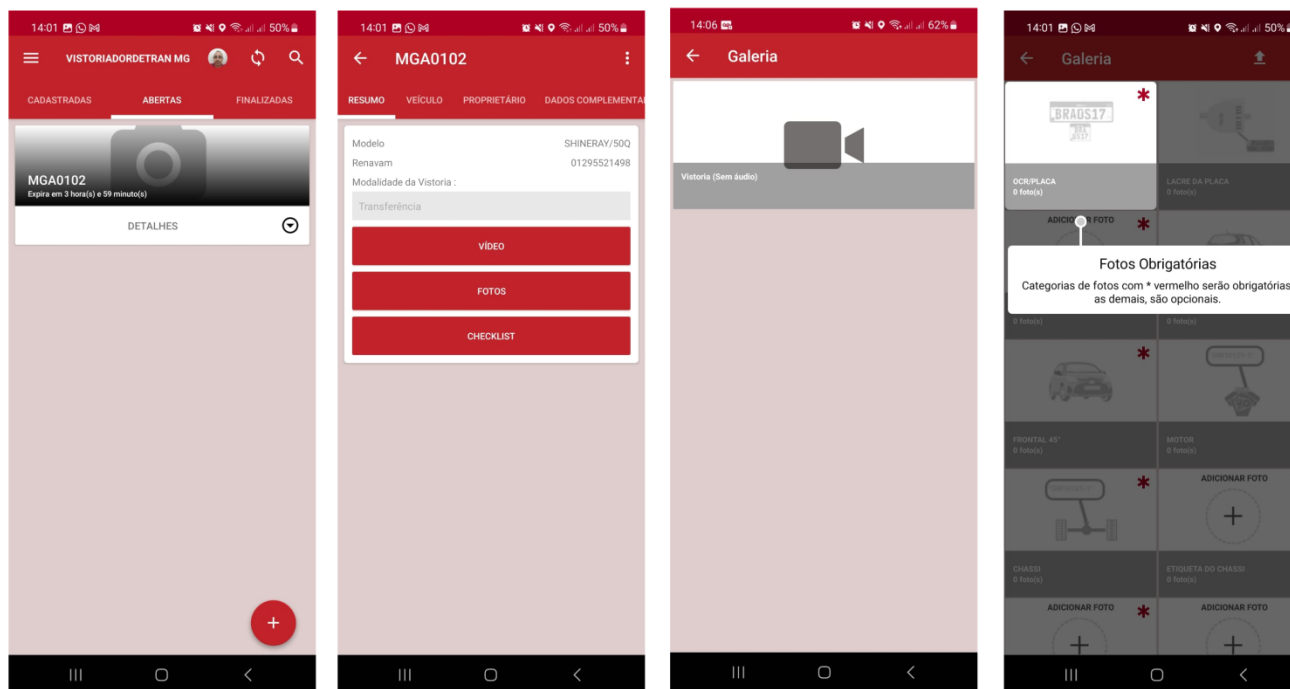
14:01 50%

VISTORIADORDETRAN MG

CADASTRADAS ABERTAS FINALIZADAS

MGA0102
Expira em 3 hora(s) e 59 minuto(s)

DETALHES

+

14:01 50%

MGA0102

RESUMO VEÍCULO PROPRIETÁRIO DADOS COMPLEMENTAR

Modelo SHINERAY/50Q
Renavam 01295521498
Modalidade da Vistoria :
Transferência

VÍDEO

FOTOS

CHECKLIST

14:06 62%

Galeria

Vistoria (Sem áudio)

14:01 50%

Galeria

BRA0S17

OCR/PLACA
0 foto(s)

LACRE DA PLACA
0 foto(s)

ADICIONAR FOTO

Fotos Obrigatórias
Categorias de fotos com * vermelho serão obrigatórias as demais, são opcionais.

0 foto(s)

0 foto(s)

FRONTAL 45°
0 foto(s)

MOTOR
0 foto(s)

ADICIONAR FOTO

CHASSI
0 foto(s)

ETIQUETA DO CHASSI
0 foto(s)

ADICIONAR FOTO

ADICIONAR FOTO